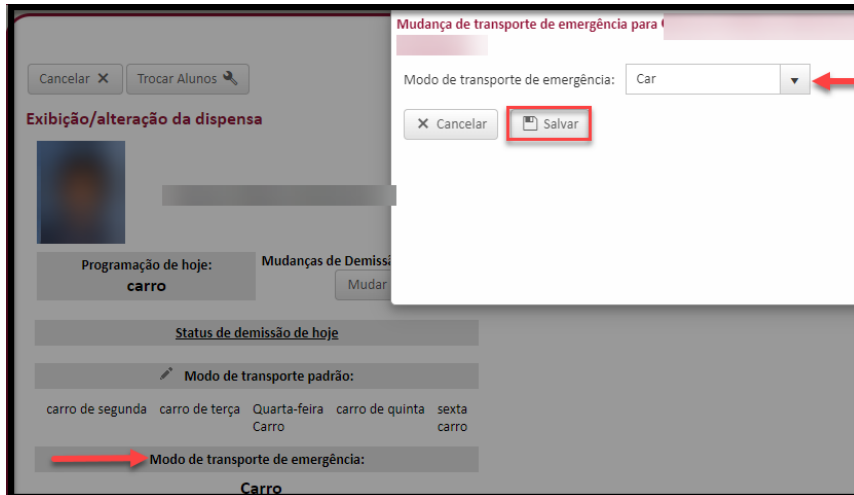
Cancelar ✕ Trocar Alunos

Exibição/alteração da dispensa

Programação de hoje:
carro

Mudanças de Demiss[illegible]
Mudar

Status de demissão de hoje

Modo de transporte padrão:

| carro de segunda | carro de terça | Quarta-feira Carro | carro de quinta | sexta carro |
|---|---|---|---|---|

Modo de transporte de emergência:

Carro

Mudança de transporte de emergência para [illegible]

Modo de transporte de emergência: Car

✕ Cancelar Salvar